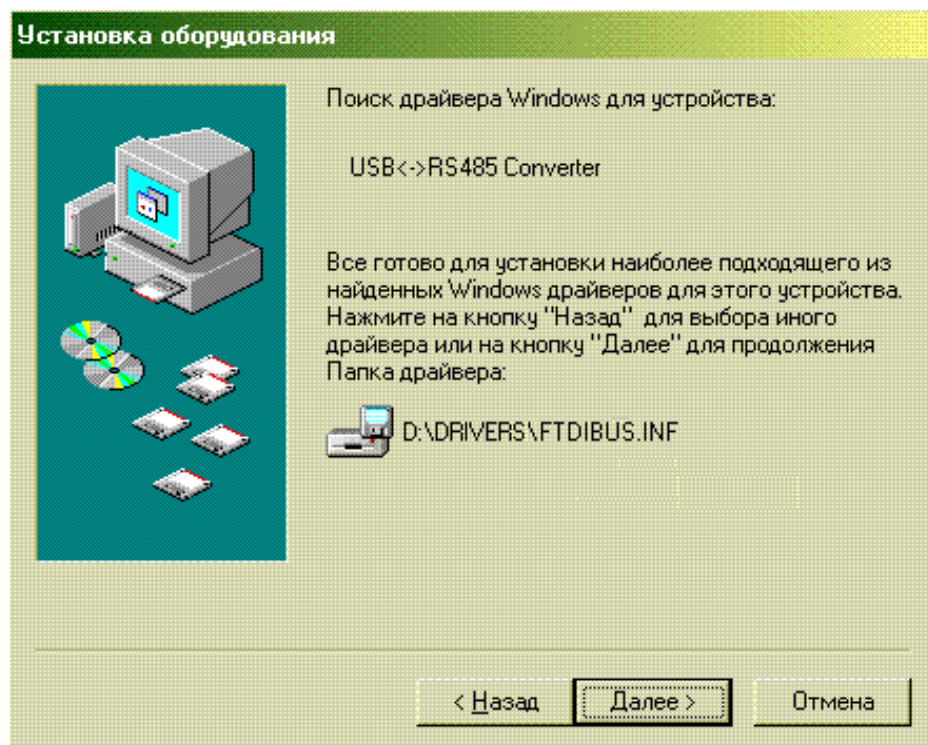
Установка оборудования

Поиск драйвера Windows для устройства:

USB<->RS485 Converter

Все готово для установки наиболее подходящего из найденных Windows драйверов для этого устройства. Нажмите на кнопку "Назад" для выбора иного драйвера или на кнопку "Далее" для продолжения Папка драйвера:

D:\DRIVERS\FTDIBUS.INF

< Назад | Далее > | Отмена